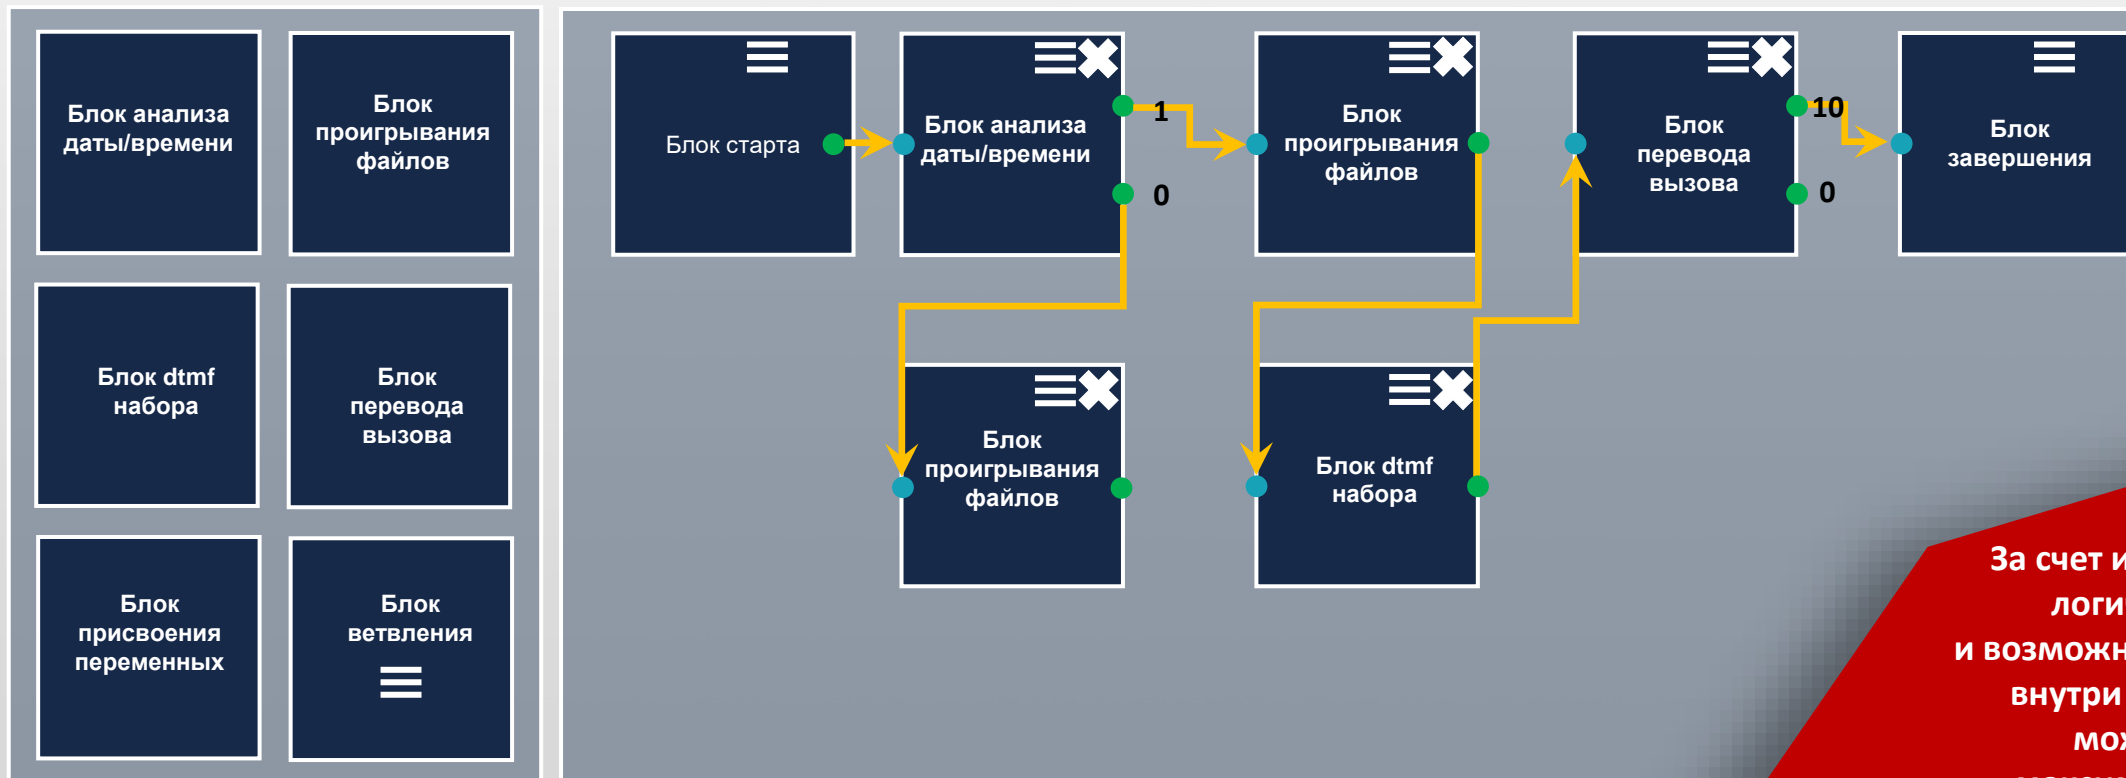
Блок анализа даты/времени

Блок проигрывания файлов

Блок dtmf набора

Блок перевода вызова

Блок присвоения переменных

Блок ветвления

Блок старта

Блок анализа даты/времени

1

0

Блок проигрывания файлов

Блок перевода вызова

10

0

Блок завершения

Блок проигрывания файлов

Блок dtmf набора

За счет и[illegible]
логи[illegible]
и возможн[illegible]
внутри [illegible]
мо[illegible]